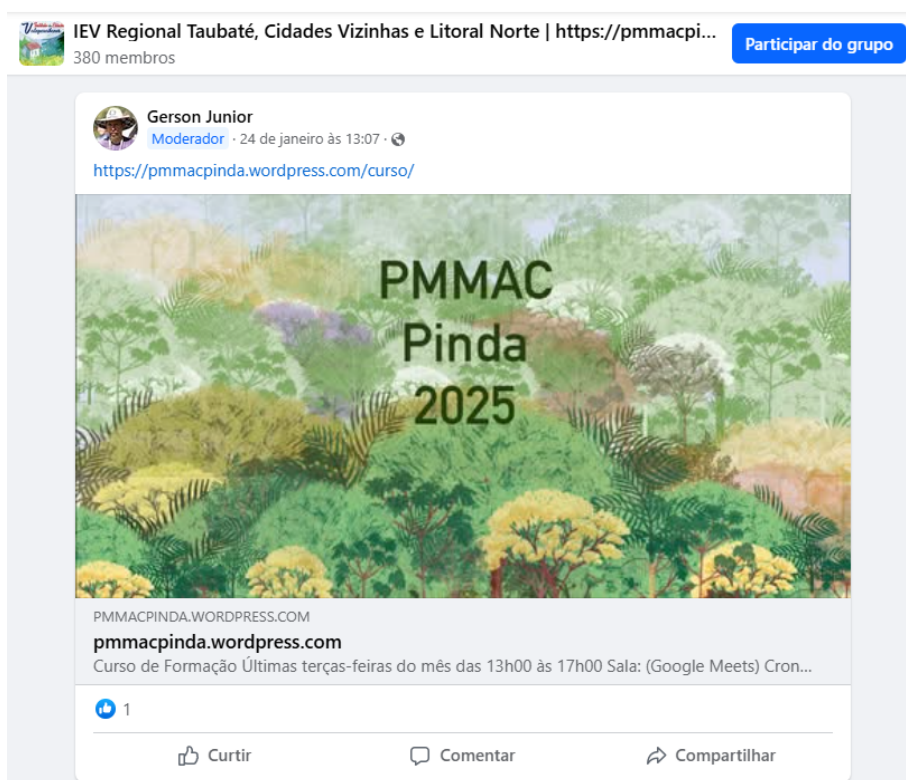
IEV Regional Taubaté, Cidades Vizinhas e Litoral Norte | https://pmmacpi...
380 membros

Participar do grupo

Gerson Junior
Moderador · 24 de janeiro às 13:07 ·

https://pmmacpinda.wordpress.com/curso/

PMMAC
Pinda
2025

PMMACPINDA.WORDPRESS.COM
pmmacpinda.wordpress.com
Curso de Formação Últimas terças-feiras do mês das 13h00 às 17h00 Sala: (Google Meets) Cron...

1

Curtir
Comentar
Compartilhar